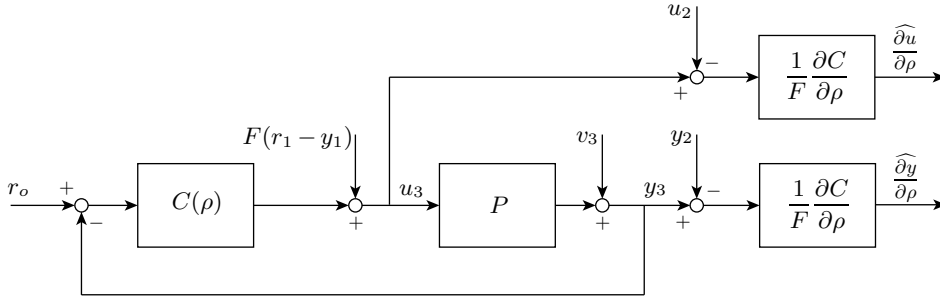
$u_2$

$-$

$+$

$\frac{1}{F}\frac{\partial C}{\partial \rho}$

$\widehat{\frac{\partial u}{\partial \rho}}$

$F(r_1 - y_1)$

$v_3$

$y_2$

$r_o$

$+$

$-$

$C(\rho)$

$+$

$u_3$

$P$

$+$

$y_3$

$-$

$+$

$\frac{1}{F}\frac{\partial C}{\partial \rho}$

$\widehat{\frac{\partial y}{\partial \rho}}$